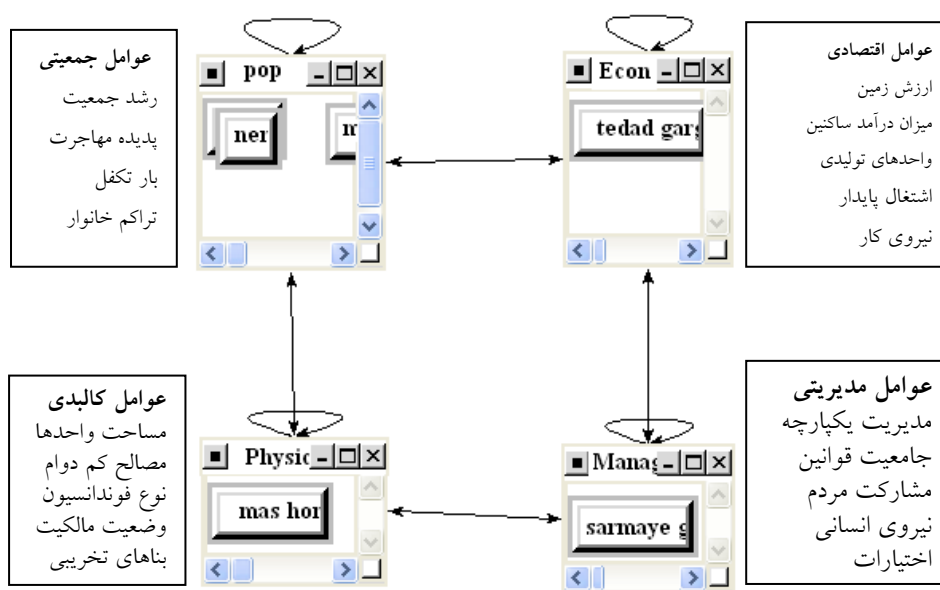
عوامل جمعیتی
رشد جمعیت
پدیده مهاجرت
بار تکفل
تراکم خانوار

pop
ner
m

Econ
tedad garg

عوامل اقتصادی
ارزش زمین
میزان درآمد ساکنین
واحدهای تولیدی
اشتغال پایدار
نیروی کار

عوامل کالبدی
مساحت واحدها
مصالح کم دوام
نوع فوندانسیون
وضعیت مالکیت
بناهای تخریبی

Physic
mas hor

Manag
sarmaye g

عوامل مدیریتی
مدیریت یکپارچه
جامعیت قوانین
مشارکت مردم
نیروی انسانی
اختیارات